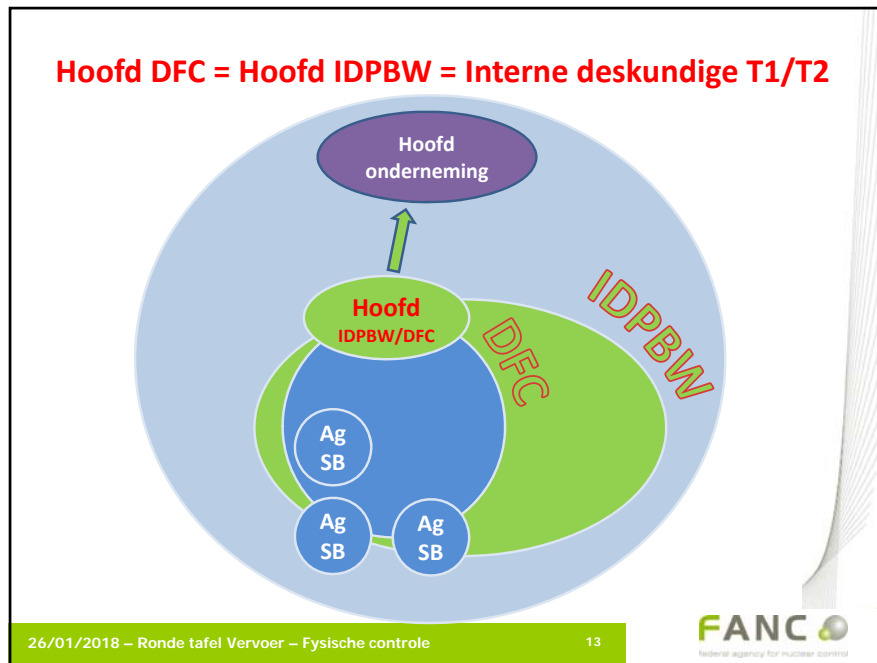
Hoofd DFC = Hoofd IDPBW = Interne deskundige T1/T2

Hoofd onderneming

IDPBW

Hoofd
IDPBW/DFC

DFC

Ag
SB

Ag
SB

Ag
SB

26/01/2018 – Ronde tafel Vervoer – Fysische controle

13

FANC

federal agency for nuclear control